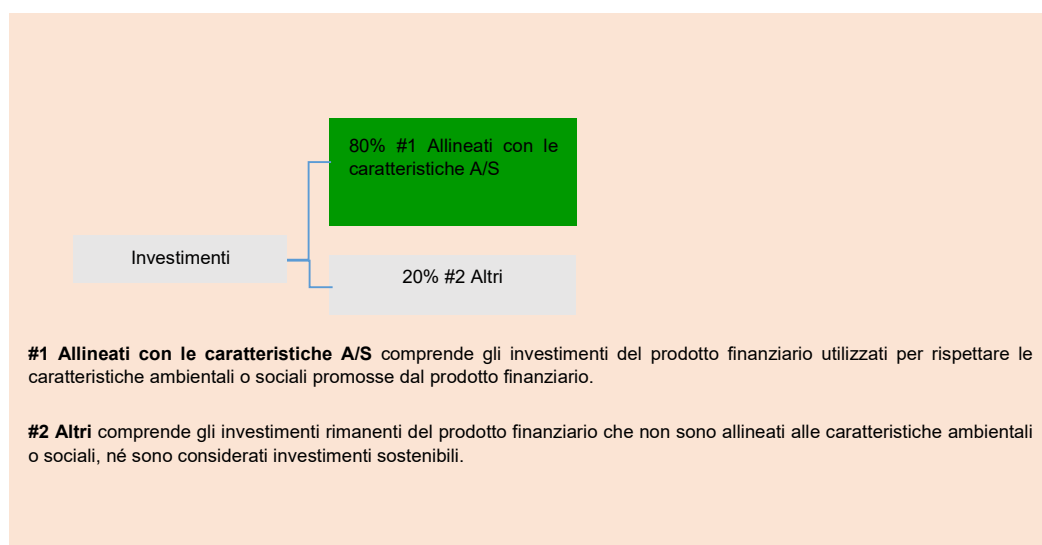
80% #1 Allineati con le caratteristiche A/S

Investimenti

20% #2 Altri

**#1 Allineati con le caratteristiche A/S** comprende gli investimenti del prodotto finanziario utilizzati per rispettare le caratteristiche ambientali o sociali promosse dal prodotto finanziario.

**#2 Altri** comprende gli investimenti rimanenti del prodotto finanziario che non sono allineati alle caratteristiche ambientali o sociali, né sono considerati investimenti sostenibili.